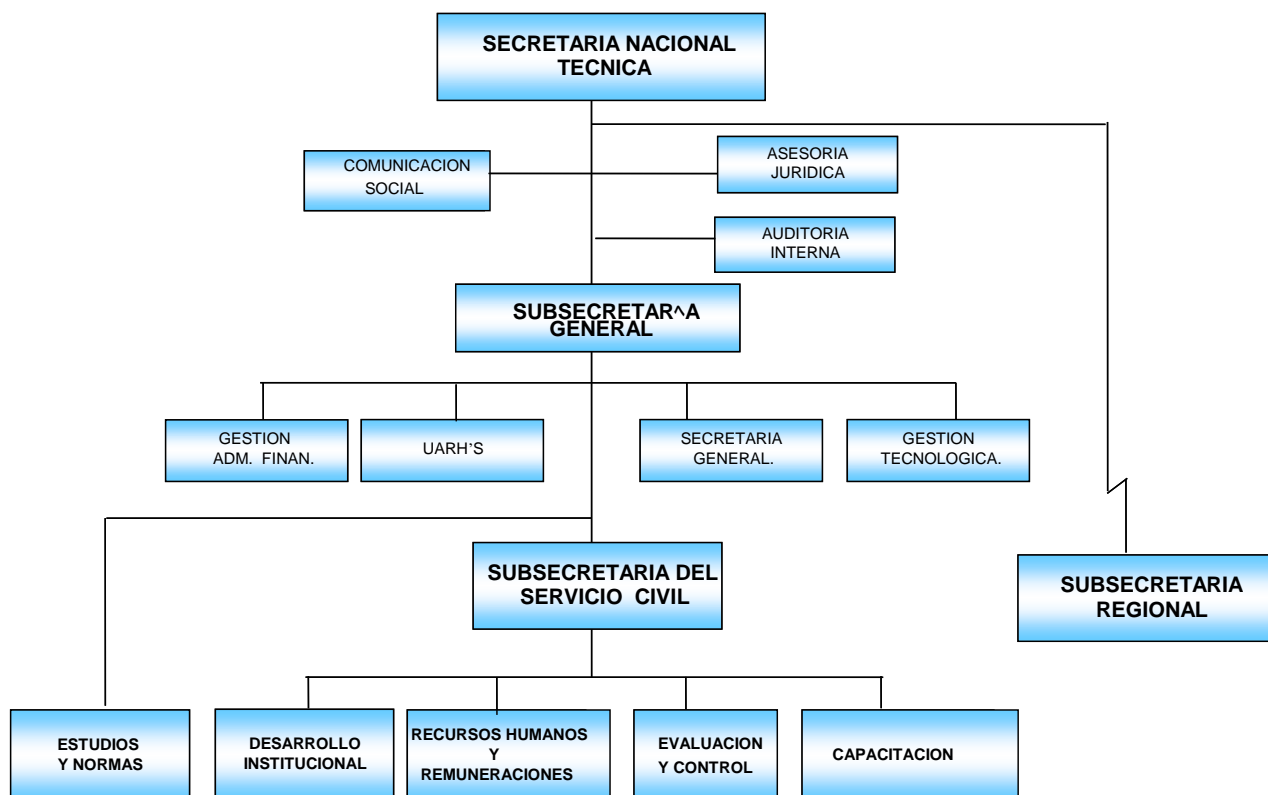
SECRETARIA NACIONAL TECNICA

COMUNICACION SOCIAL

ASESORIA JURIDICA

AUDITORIA INTERNA

SUBSECRETAR^A GENERAL

GESTION ADM. FINAN.

UARH'S

SECRETARIA GENERAL.

GESTION TECNOLOGICA.

SUBSECRETARIA DEL SERVICIO CIVIL

SUBSECRETARIA REGIONAL

ESTUDIOS Y NORMAS

DESARROLLO INSTITUCIONAL

RECURSOS HUMANOS Y REMUNERACIONES

EVALUACION Y CONTROL

CAPACITACION